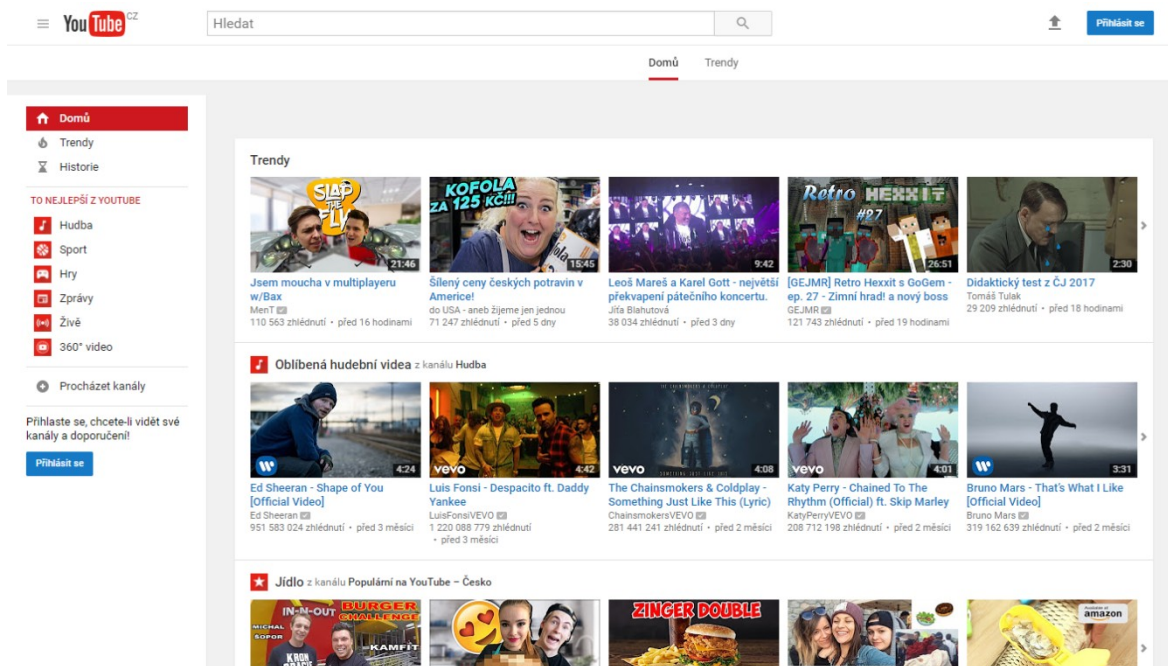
YouTube CZ

Hledat

Přihlásit se

Domů Trendy

Domů
Trendy
Historie

TO NEJLEPŠÍ Z YOUTUBE
Hudba
Sport
Hry
Zprávy
Živě
360° video

Procházet kanály

Přihlaste se, chcete-li vidět své kanály a doporučení!

Přihlásit se

Trendy

SLAP THE FLY
21:46
Jsem moucha v multiplayeru w/Bax
MenT
110 563 zhlédnutí • před 16 hodinami

KOFOLA ZA 125 KČ!!!
15:45
Šílený ceny českých potravin v Americe!
do USA - aneb žijeme jen jednou
71 247 zhlédnutí • před 5 dny

9:42
Leoš Mareš a Karel Gott - největší překvapení pátečního koncertu.
Jitka Blahutová
38 034 zhlédnutí • před 3 dny

Retro HEXXIT #27
26:51
[GEJMR] Retro Hexxit s GoGem - ep. 27 - Zimní hrad! a nový boss
GEJMR
121 743 zhlédnutí • před 19 hodinami

2:30
Didaktický test z ČJ 2017
Tomáš Tulak
29 209 zhlédnutí • před 18 hodinami

Oblíbená hudební videa z kanálu Hudba

4:24
Ed Sheeran - Shape of You [Official Video]
Ed Sheeran
951 583 024 zhlédnutí • před 3 měsíci

vevo 4:42
Luis Fonsi - Despacito ft. Daddy Yankee
LuisFonsiVEVO
1 220 088 779 zhlédnutí • před 3 měsíci

vevo 4:08
The Chainsmokers & Coldplay - Something Just Like This (Lyric)
ChainsmokersVEVO
281 441 241 zhlédnutí • před 2 měsíci

vevo 4:01
Katy Perry - Chained To The Rhythm (Official) ft. Skip Marley
KatyPerryVEVO
208 712 198 zhlédnutí • před 2 měsíci

3:31
Bruno Mars - That's What I Like [Official Video]
Bruno Mars
319 162 639 zhlédnutí • před 2 měsíci

Jídlo z kanálu Populární na YouTube – Česko

IN-N-OUT BURGER CHALLENGE MICHAL ŠOPOR KAMFIT
ZINGER DOUBLE
amazon